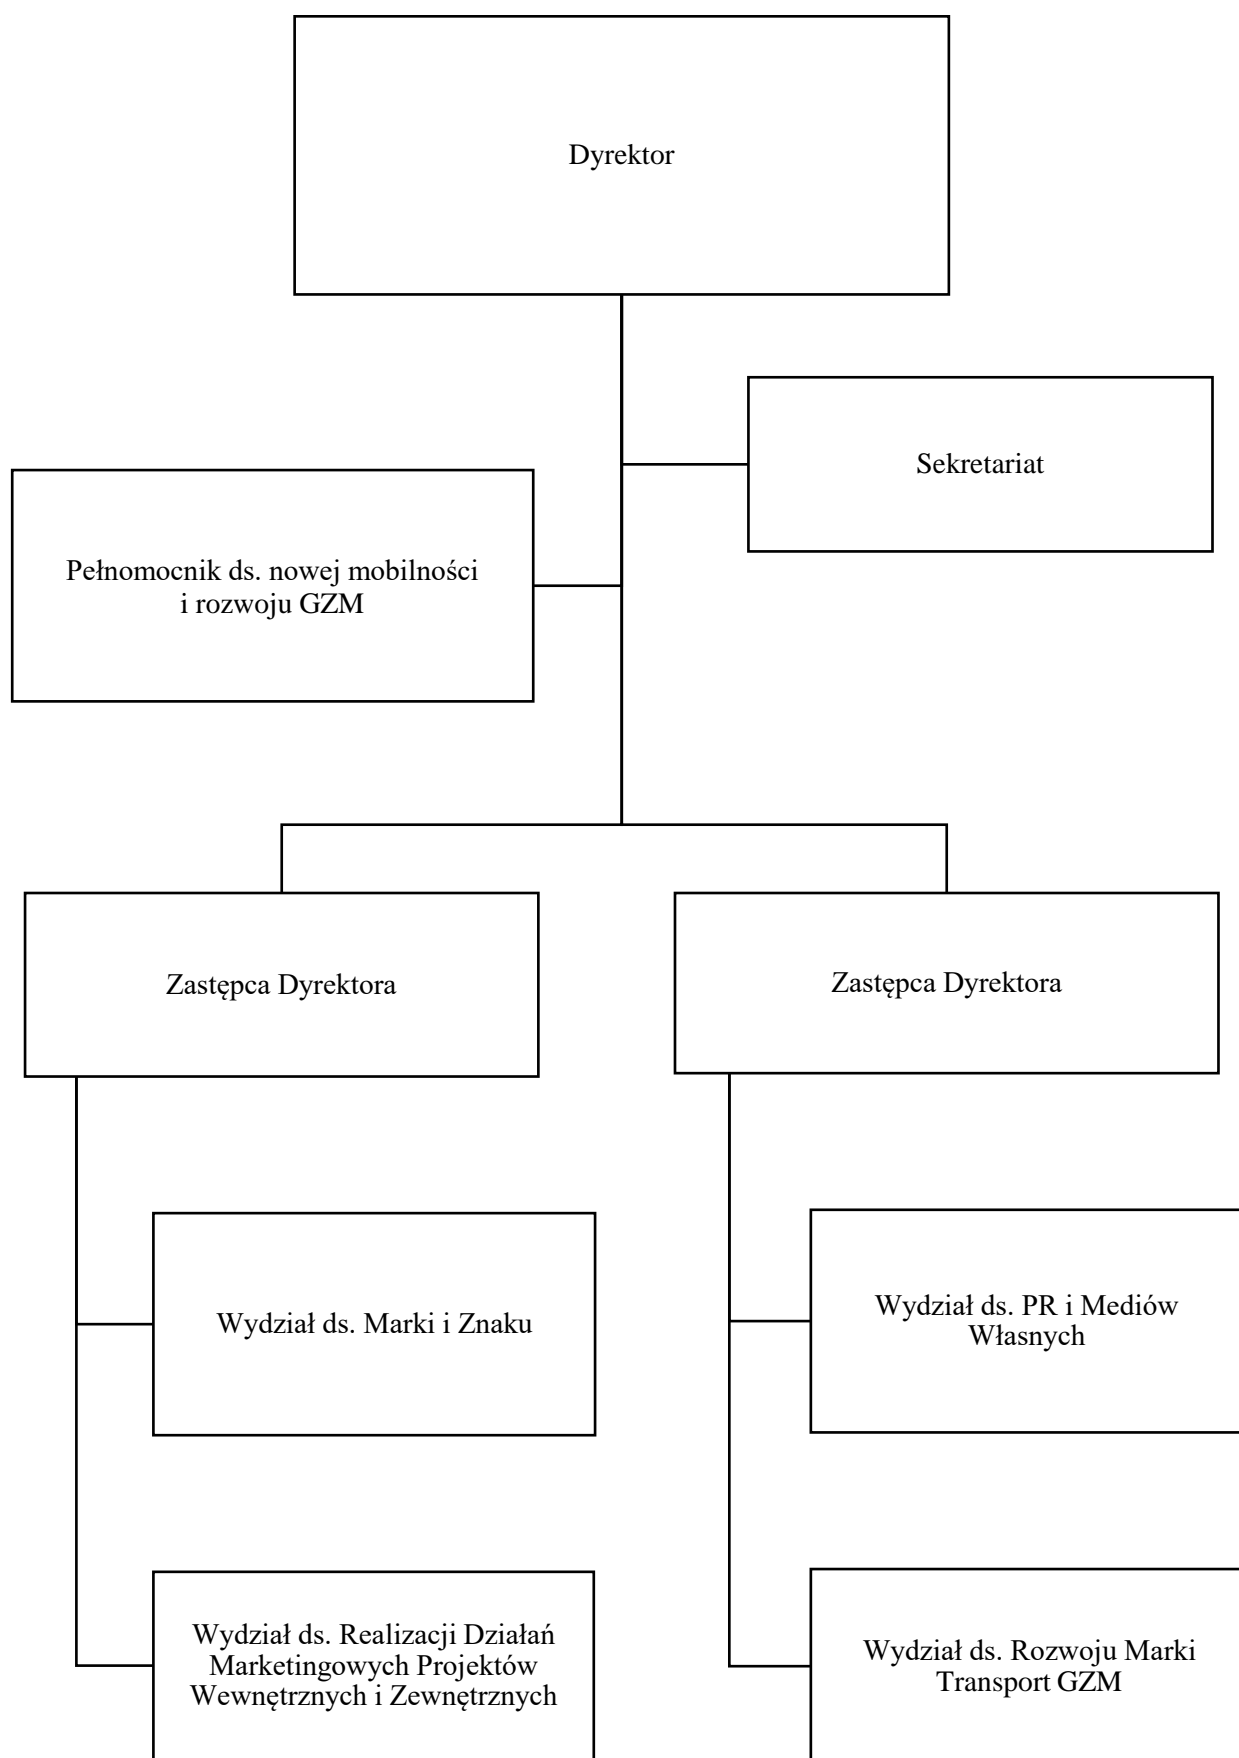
Dyrektor

Sekretariat

Pełnomocnik ds. nowej mobilności i rozwoju GZM

Zastępca Dyrektora

Zastępca Dyrektora

Wydział ds. Marki i Znaku

Wydział ds. PR i Mediów Własnych

Wydział ds. Realizacji Działań Marketingowych Projektów Wewnętrznych i Zewnętrznych

Wydział ds. Rozwoju Marki Transport GZM